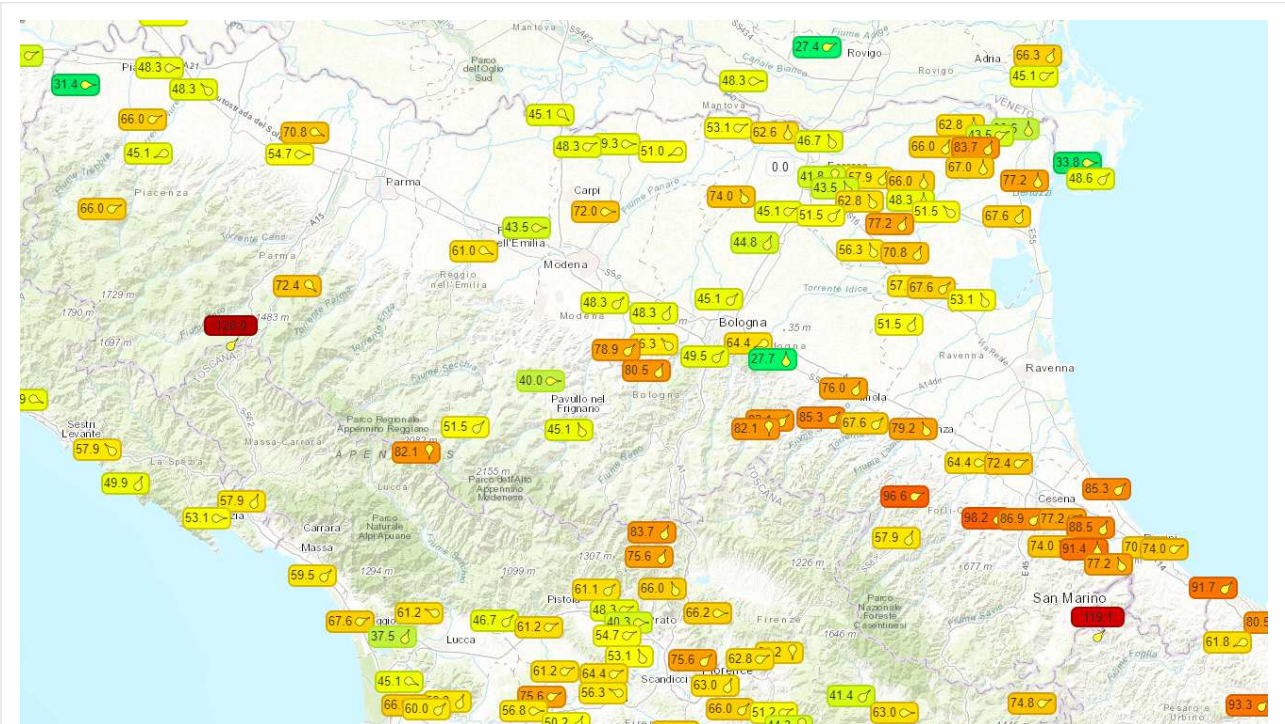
Mantova
27.4
Rovigo
Adria
66.3
Rovigo
45.1
31.4
48.3
48.3
Parco dell'Oglio Sud
48.3
Mantova
66.0
70.8
45.1
53.1
62.6
46.7
62.8
43.5
83.7
66.0
45.1
54.7
48.3
9.3
51.0
0.0
67.0
33.8
48.6
Piacenza
Parma
Carpi
41.8
43.5
57.9
66.0
77.2
66.0
74.0
62.8
48.3
72.0
45.1
51.5
77.2
51.5
67.6
43.5
Reggio nell'Emilia
44.8
61.0
Parma
Reggio nell'Emilia
Modena
56.3
70.8
72.4
1729 m
Torrente Idice
57.
67.6
53.1
1790 m
45.1
48.3
48.3
126.9
1483 m
Modena
Bologna
51.5
1697 m
78.9
6.3
64.4
49.5
27.7
Ravenna
Ravenna
80.5
40.0
76.0
Pavullo nel Frignano
85.3
Sestri Levante
51.5
45.1
82.1
67.6
79.2
57.9
Massa-Carrara
82.1
64.4
72.4
La Spezia
2155 m
Parco dell'Alto Appennino Modenese
49.9
Lucca
96.6
85.3
57.9
Cesena
53.1
98.2
86.9
77.2
88.5
Carrara
Parco Naturale Alpi Apuane
83.7
57.9
Massa
74.0
91.4
70
74.0
75.6
1307 m
1226 m
77.2
59.5
1294 m
1099 m
91.7
61.1
66.0
San Marino
48.3
66.2
Parco Nazionale Foreste Casentinesi
67.6
61.2
46.7
61.2
40.3
Firenze
119.1
80.5
37.5
Lucca
54.7
1646 m
61.8
53.1
62.8
61.2
64.4
75.6
45.1
56.3
Scandicci
63.0
41.4
63.0
74.8
93.3
60.0
75.6
56.8
66.0
51.2